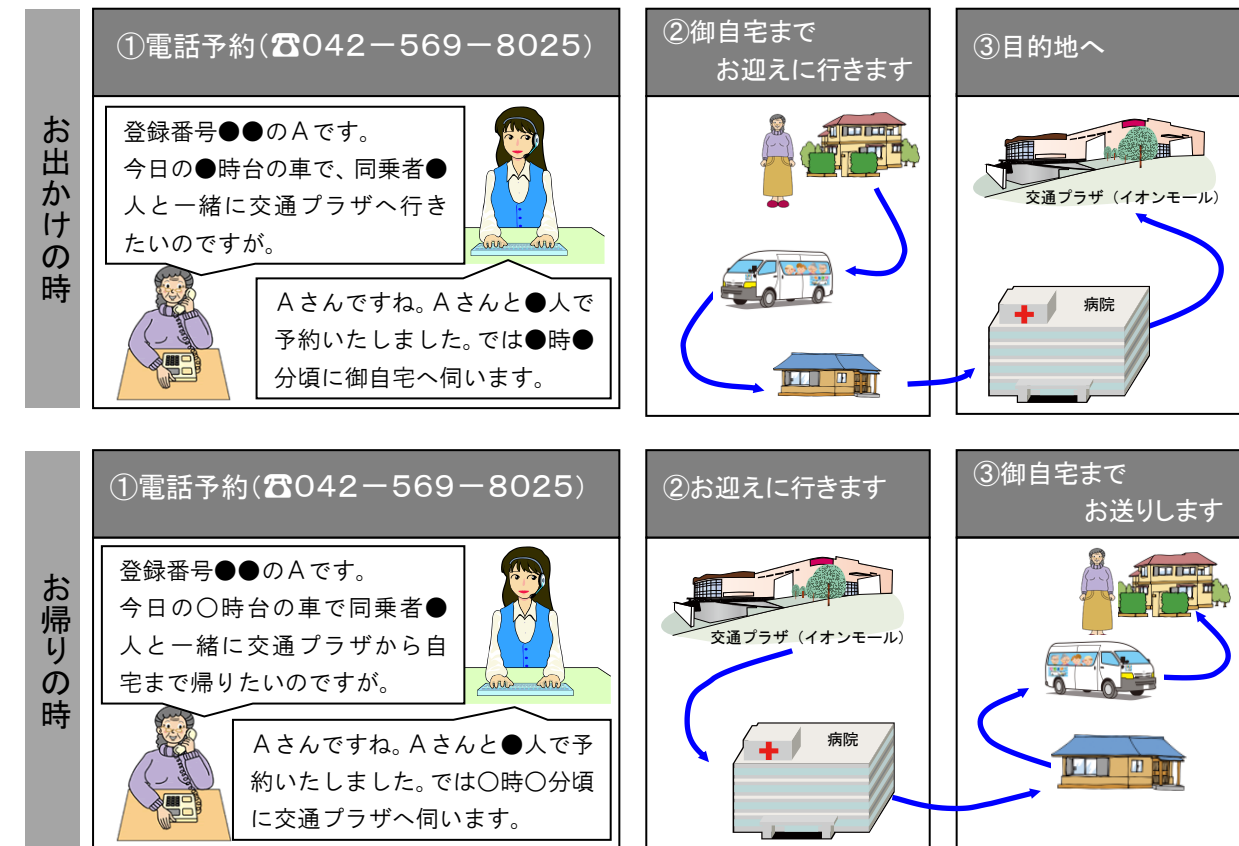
お出かけの時

①電話予約(☎042－569－8025)

登録番号●●のＡです。今日の●時台の車で、同乗者●人と一緒に交通プラザへ行きたいのですが。

Ａさんですね。Ａさんと●人で予約いたしました。では●時●分頃に御自宅へ伺います。

②御自宅まで お迎えに行きます

③目的地へ

交通プラザ（イオンモール）

病院

お帰りの時

①電話予約(☎042－569－8025)

登録番号●●のＡです。今日の〇時台の車で同乗者●人と一緒に交通プラザから自宅まで帰りたいのですが。

Ａさんですね。Ａさんと●人で予約いたしました。では〇時〇分頃に交通プラザへ伺います。

②お迎えに行きます

交通プラザ（イオンモール）

病院

③御自宅まで お送りします